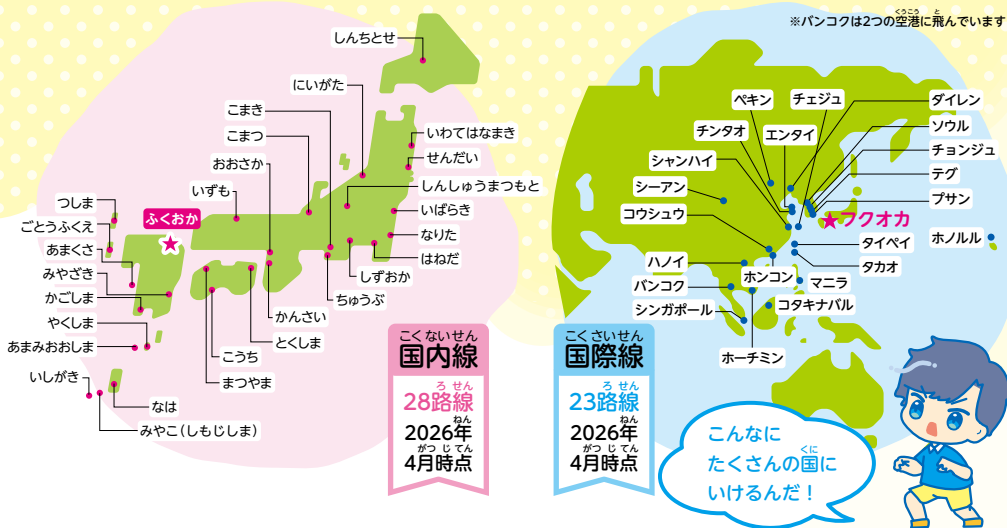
※バンコクは2つの空港に飛んでいます

しんちとせ
にいがた
こまき
こまつ
おおさか
いずも
いわてはなまき
せんだい
しんしゅうまつもと
いばらき
なりた
はねだ
しずおか
ちゅうぶ
かんさい
とくしま
こうち
まつやま
つしま
ごとうふくえ
ふくおか
あまくさ
みやざき
かごしま
やくしま
あまみおおしま
いしがき
なは
みやこ(しもじしま)

こくないせん
国内線
ろせん
28路線
ねん
2026年
がつじてん
4月時点

ペキン
チェジュ
ダイレン
チンタオ
エンタイ
ソウル
シャンハイ
チョンジュ
シーアン
テグ
プサン
コウシュウ
フクオカ
タイペイ
ホノルル
ハノイ
タカオ
ホンコン
マニラ
バンコク
コタキナバル
シンガポール
ホーチミン

こくさいせん
国際線
ろせん
23路線
ねん
2026年
がつじてん
4月時点

こんなに
たくさんの国に
いけるんだ!